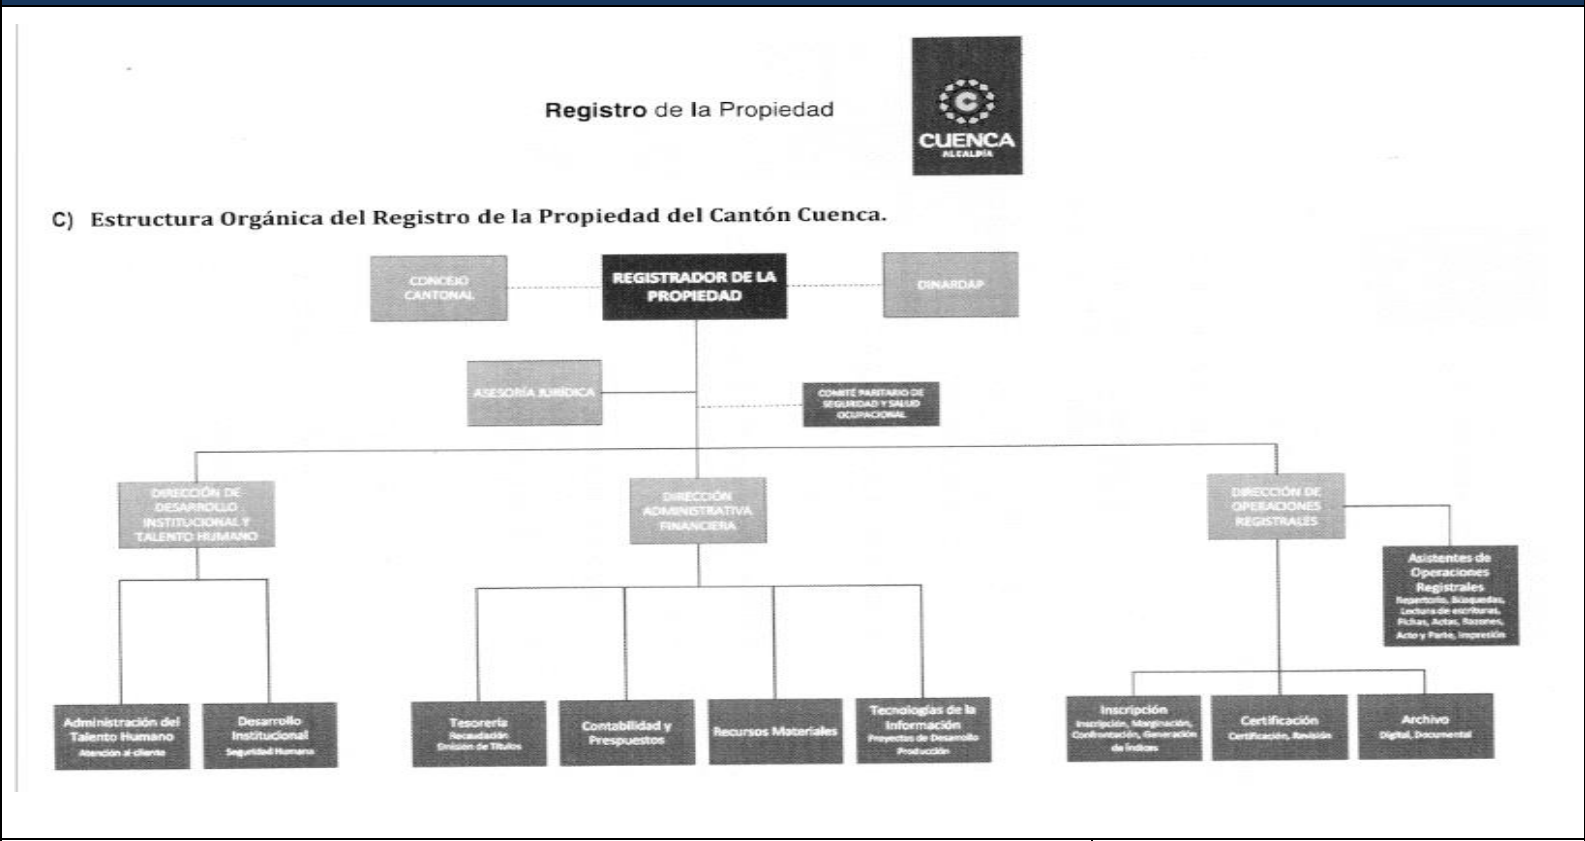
Registro de la Propiedad

CUENCA
ALCALDÍA

C) Estructura Orgánica del Registro de la Propiedad del Cantón Cuenca.

CONCEJO CANTONAL

REGISTRADOR DE LA PROPIEDAD

DINARDAP

ASESORÍA JURÍDICA

COMITÉ PARITARIO DE SEGURIDAD Y SALUD OCUPACIONAL

DIRECCIÓN DE DESARROLLO INSTITUCIONAL Y TALENTO HUMANO

DIRECCIÓN ADMINISTRATIVA FINANCIERA

DIRECCIÓN DE OPERACIONES REGISTRALES

Asistentes de Operaciones Registrales
Repertorio, Búsquedas, Lectura de escrituras, Fichas, Actas, Razones, Acto y Parte, Impresión

Administración del Talento Humano
Atención al cliente

Desarrollo Institucional
Seguridad Humana

Tesorería
Recaudación
Emisión de Títulos

Contabilidad y Prespuestos

Recursos Materiales

Tecnologías de la Información
Proyectos de Desarrollo
Producción

Inscripción
Inscripción, Marginación, Confrontación, Generación de índices

Certificación
Certificación, Revisión

Archivo
Digital, Documental